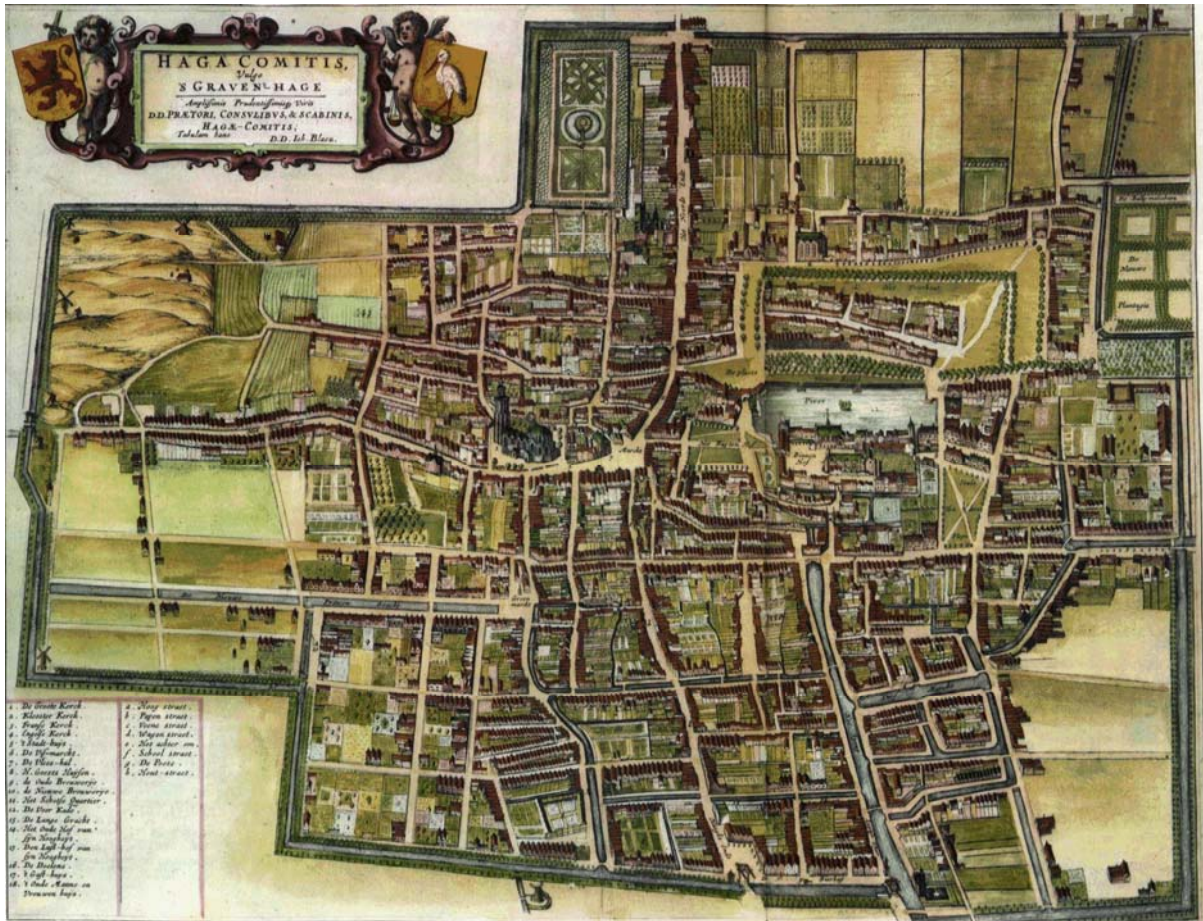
HAGA COMITIS, Vulgo S GRAVEN-HAGE

Amplissimis Prudentissimisq. Viris D.D. PRÆTORI, CONSULIBUS, & SCABINIS, HAGÆ-COMITIS; Tabulam hanc D.D. Ioh. Blaeu.

Vijver

De Plaats

1. De Groote Kerck.
2. Kloster Kerck.
3. Fransé Kerck.
4. Engelse Kerck.
5. 't Stadt-huys.
6. De Vismarckt.
7. De Vlees-hal.
8. H. Geests Hoffen.
9. de Oude Brouwerye.
10. de Nieuwe Brouwerye.
11. Het Schotse Quartier.
12. De Oude Kaye.
13. De Nieuwe Kaye.
14. De Lange Gracht.
15. Het Oude Hof van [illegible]
16. Den Lust-hof van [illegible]
17. De Doelens.
18. 't Gast huys.
19. 't Oude Mannen en Vrouwen huys.

a. Hoog straet.
b. Papen straet.
c. Veene straet.
d. Wagen straet.
e. Het achter om.
f. School straet.
g. De Poote.
h. Nont-straet.